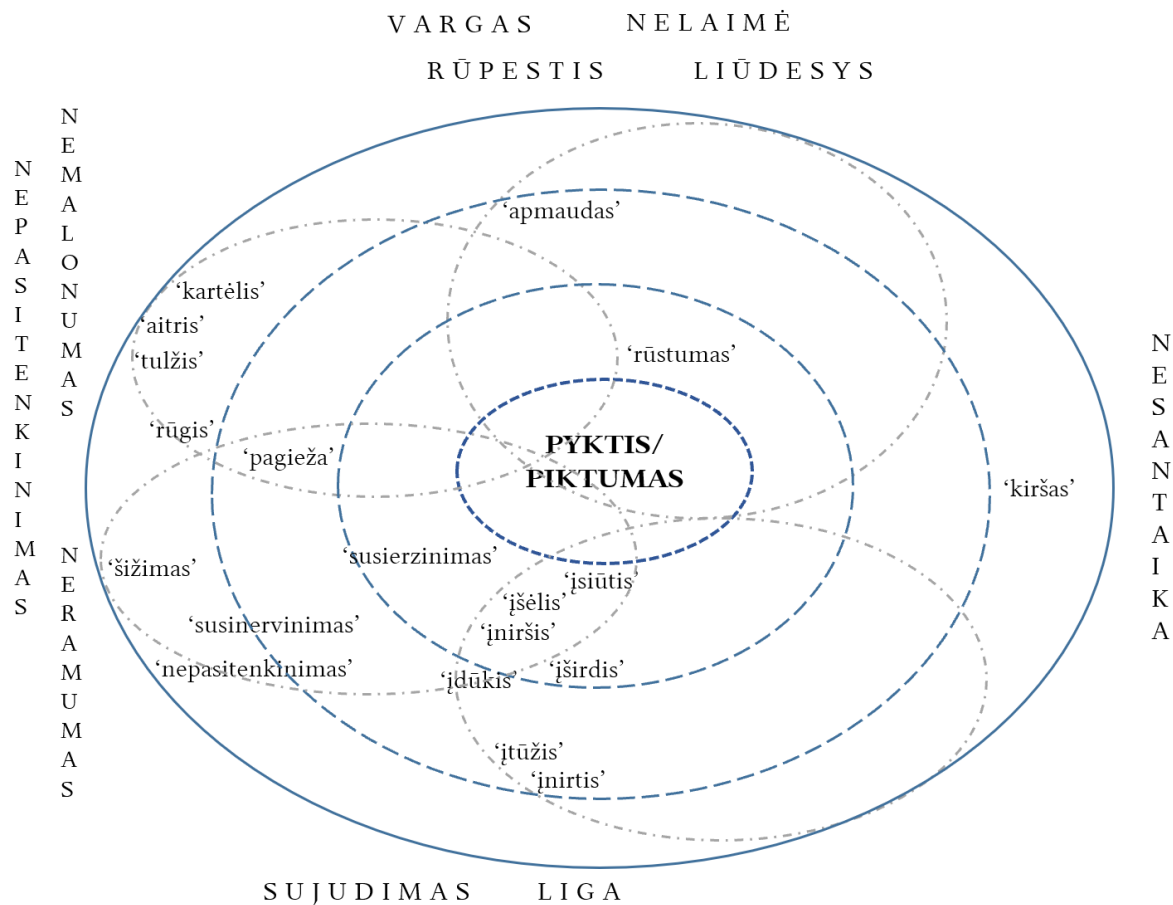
VARGAS NELAIMĖ
RŪPESTIS LIŪDESYS

NEPASITENKINIMAS

NEMALONUMAS

NERAMUMAS

NESANTAIKA

‘apmaudas’

‘kartėlis’
‘aitris’
‘tulžis’

‘rūstumas’

‘rūgis’
‘pagieža’

PYKTIS/
PIKTUMAS

‘kiršas’

‘susierzinimas’
‘šižimas’
‘įsiūtis’
‘įšėlis’
‘įniršis’
‘susinervinimas’
‘nepasitenkinimas’
‘įdūkis’
‘įširdis’

‘įtūžis’
‘įnirtis’

SUJUDIMAS LIGA